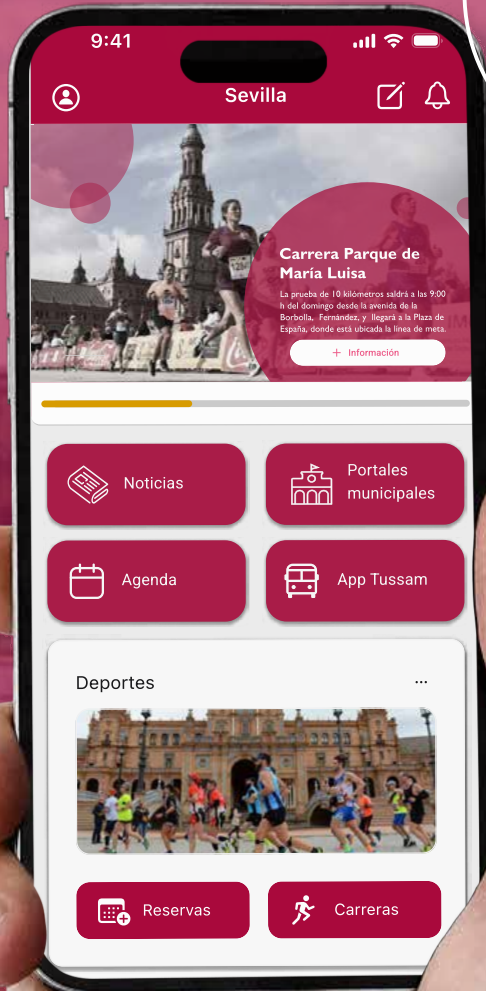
9:41

Sevilla

Carrera Parque de María Luisa

La prueba de 10 kilómetros saldrá a las 9:00 h del domingo desde la avenida de la Borbolla, Fernández, y llegará a la Plaza de España, donde está ubicada la línea de meta.

+ Información

Noticias

Portales municipales

Agenda

App Tussam

Deportes

...

Reservas

Carreras